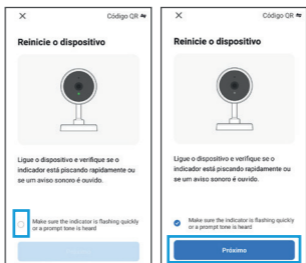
×
Código QR

Reinicie o dispositivo

Ligue o dispositivo e verifique se o indicador está piscando rapidamente ou se um aviso sonoro é ouvido.

Make sure the indicator is flashing quickly or a prompt tone is heard

×
Código QR

Reinicie o dispositivo

Ligue o dispositivo e verifique se o indicador está piscando rapidamente ou se um aviso sonoro é ouvido.

Make sure the indicator is flashing quickly or a prompt tone is heard

Próximo